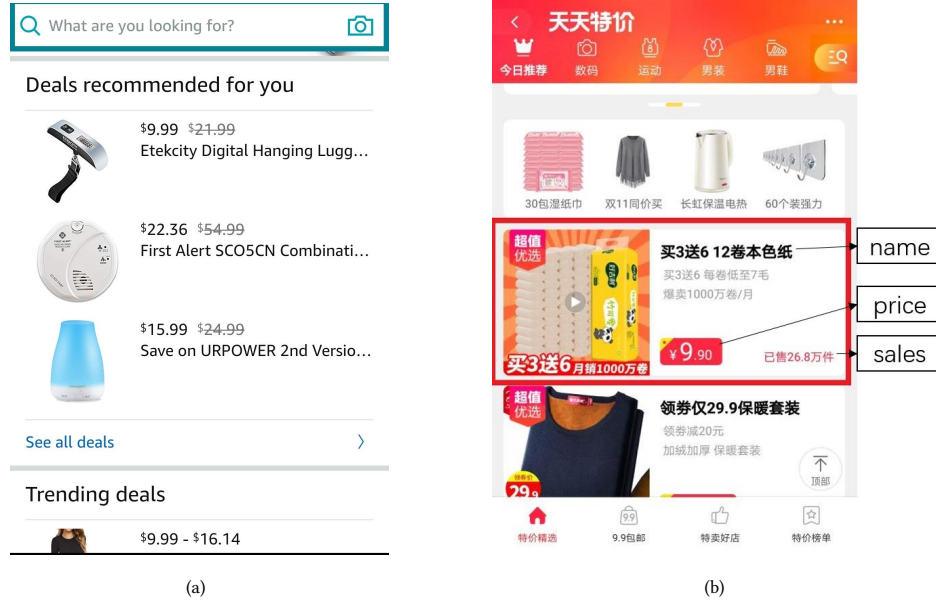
What are you looking for?

Deals recommended for you

\$9.99 \$21.99
Etekcity Digital Hanging Lugg...

\$22.36 \$54.99
First Alert SCO5CN Combinati...

\$15.99 \$24.99
Save on URPOWER 2nd Versio...

See all deals

Trending deals

\$9.99 - \$16.14

(a)

天天特价

今日推荐 数码 运动 男装 男鞋

30包湿纸巾 双11同价买 长虹保温电热 60个装强力

超值优选
买3送6 12卷本色纸
买3送6 每卷低至7毛
爆卖1000万卷/月
买3送6月销1000万卷
¥9.90
已售26.8万件

name
price
sales

超值优选
领券仅29.9保暖套装
领券减20元
加绒加厚 保暖套装
29.9
顶部

特价精选 9.9包邮 特卖好店 特价榜单

(b)